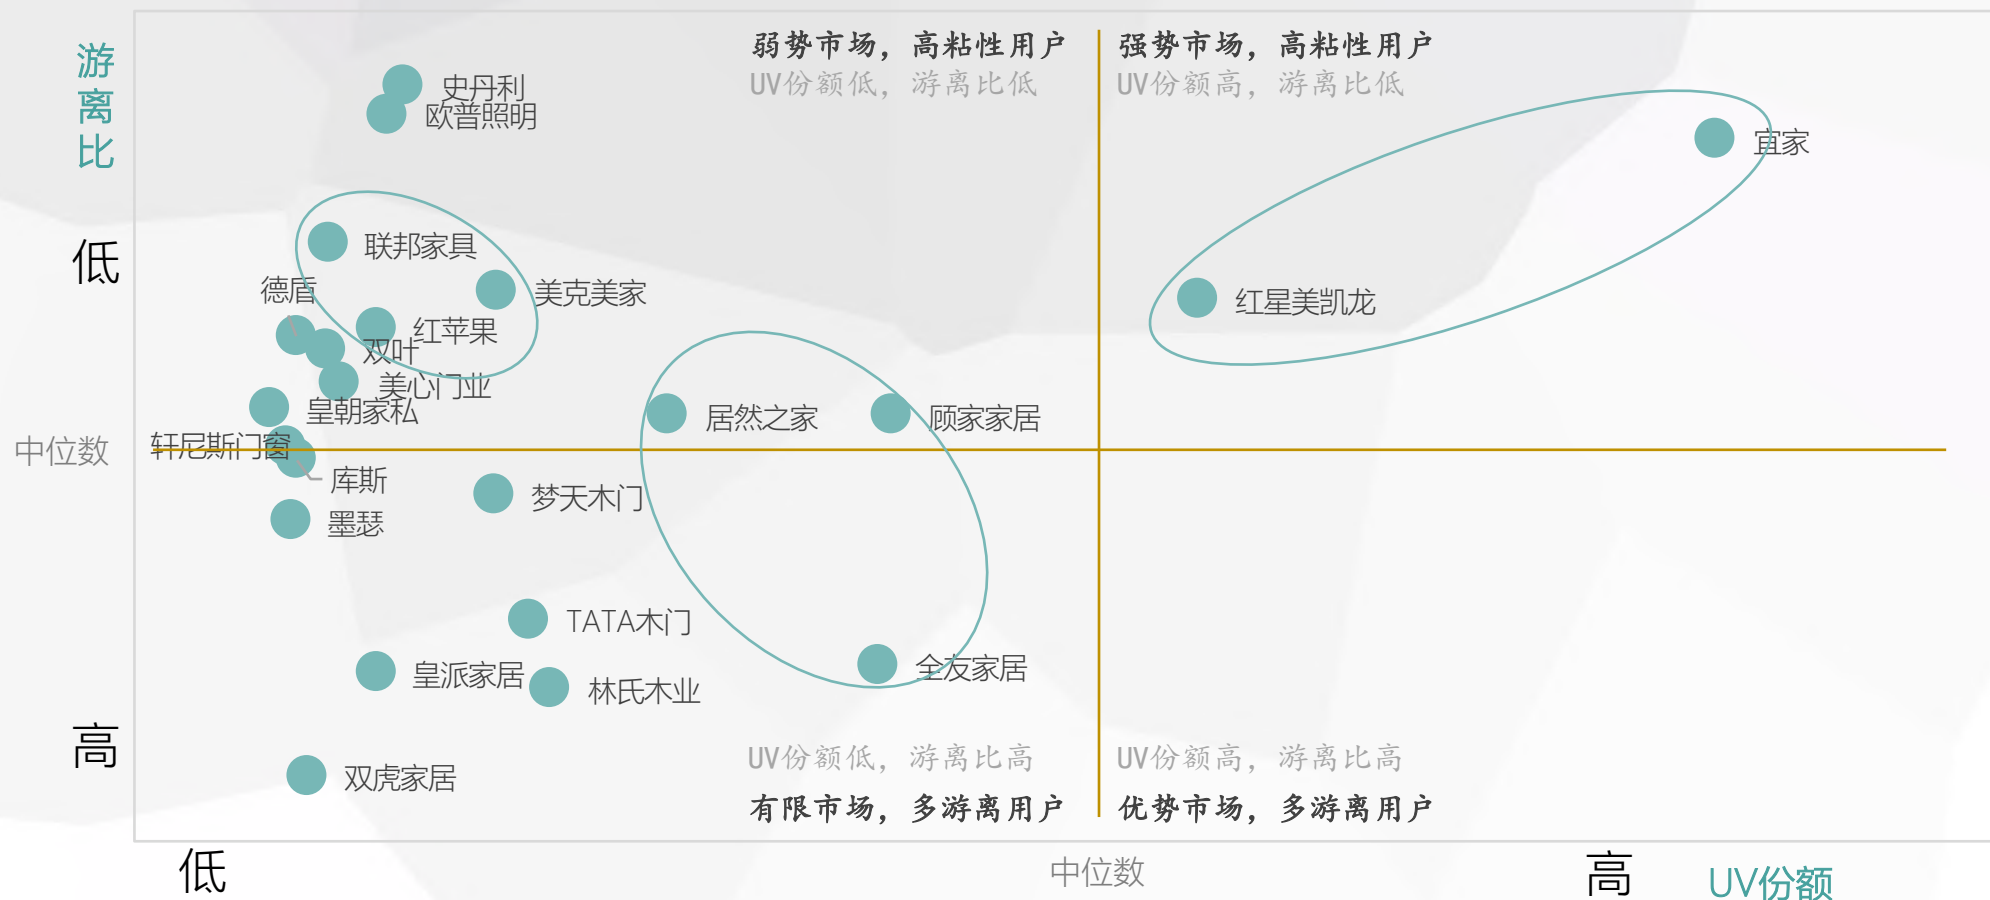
游离比

低

中位数

高

弱势市场，高粘性用户
UV份额低，游离比低

强势市场，高粘性用户
UV份额高，游离比低

史丹利
欧普照明

宜家

联邦家具

德盾

美克美家

红苹果

双叶

红星美凯龙

美心门业

皇朝家私

居然之家

顾家家居

轩尼斯门窗

库斯

梦天木门

墨瑟

TATA木门

全友家居

皇派家居

林氏木业

双虎家居

UV份额低，游离比高
有限市场，多游离用户

UV份额高，游离比高
优势市场，多游离用户

低

中位数

高

UV份额